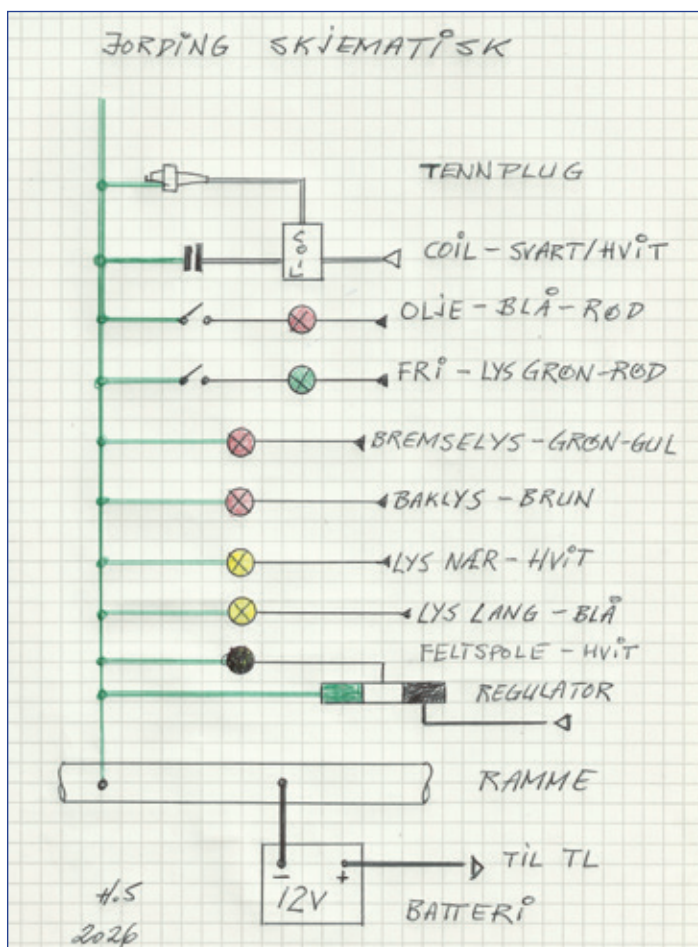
JORDING SKJEMATISK

TENNPLUG

COIL

COIL - SVART/HVIT

OLJE - BLÅ - RØD

FRI - LYS GRØN - RØD

BREMSELYS - GRØN - GUL

BAKLYS - BRUN

LYS NÆR - HVIT

LYS LANG - BLÅ

FELTSPOLE - HVIT

REGULATOR

RAMME

$-$ 12V $+$

TIL TL

BATTERI

H.S
2026